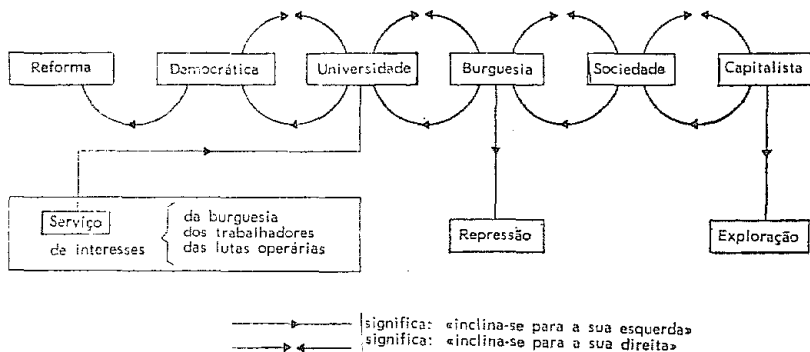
Reforma

Democrática

Universidade

Burguesia

Sociedade

Capitalista

Serviço de interesses { da burguesia dos trabalhadores das lutas operárias

Repressão

Exploração

significa: «inclina-se para a sua esquerda»
significa: «inclina-se para a sua direita»